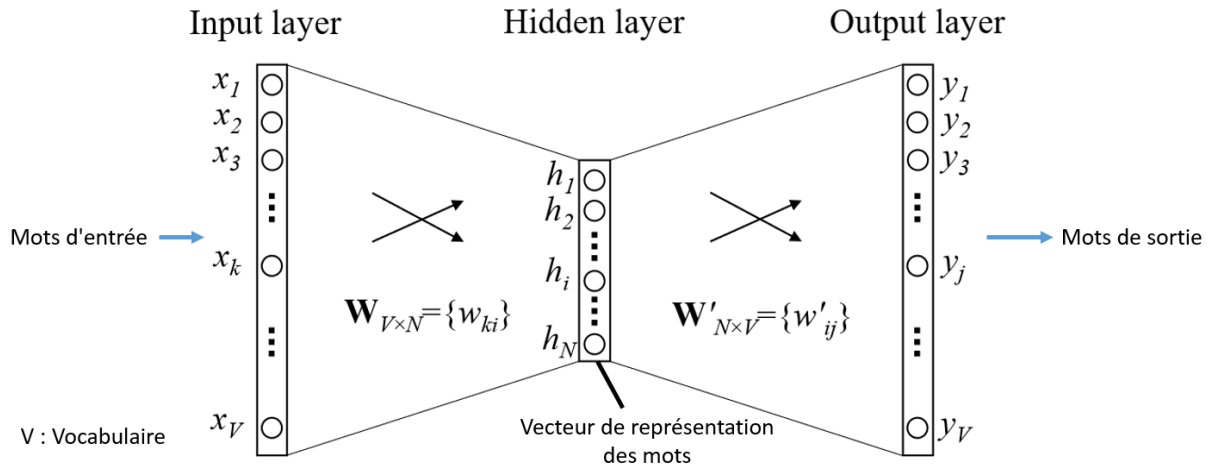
Input layer

Hidden layer

Output layer

$x_1$
$x_2$
$x_3$
$x_k$
$x_V$

Mots d'entrée

$h_1$
$h_2$
$h_i$
$h_N$

$\mathbf{W}_{V\times N}=\{w_{ki}\}$

$\mathbf{W'}_{N\times V}=\{w'_{ij}\}$

$y_1$
$y_2$
$y_3$
$y_j$
$y_V$

Mots de sortie

V : Vocabulaire

Vecteur de représentation des mots